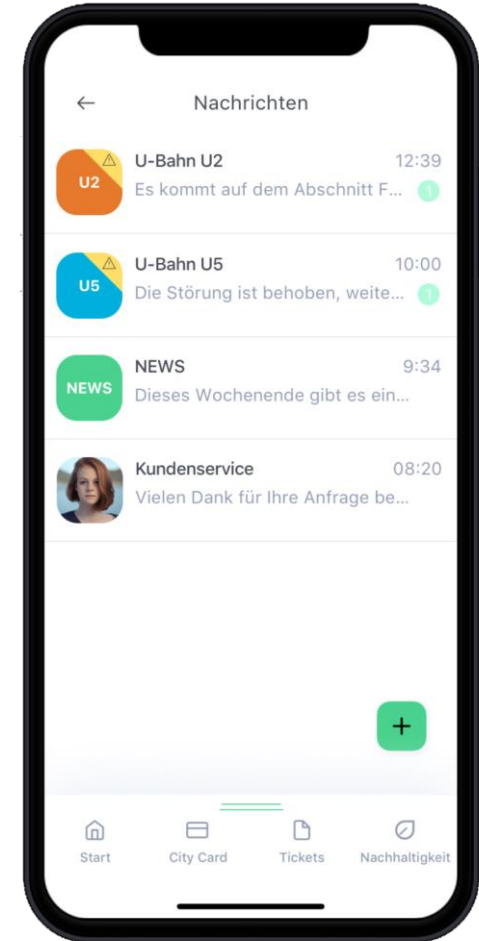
←

Nachrichten

U2

U-Bahn U2

12:39

Es kommt auf dem Abschnitt F...

1

U5

U-Bahn U5

10:00

Die Störung ist behoben, weite...

1

NEWS

NEWS

9:34

Dieses Wochenende gibt es ein...

Kundenservice

08:20

Vielen Dank für Ihre Anfrage be...

+

Start

City Card

Tickets

Nachhaltigkeit